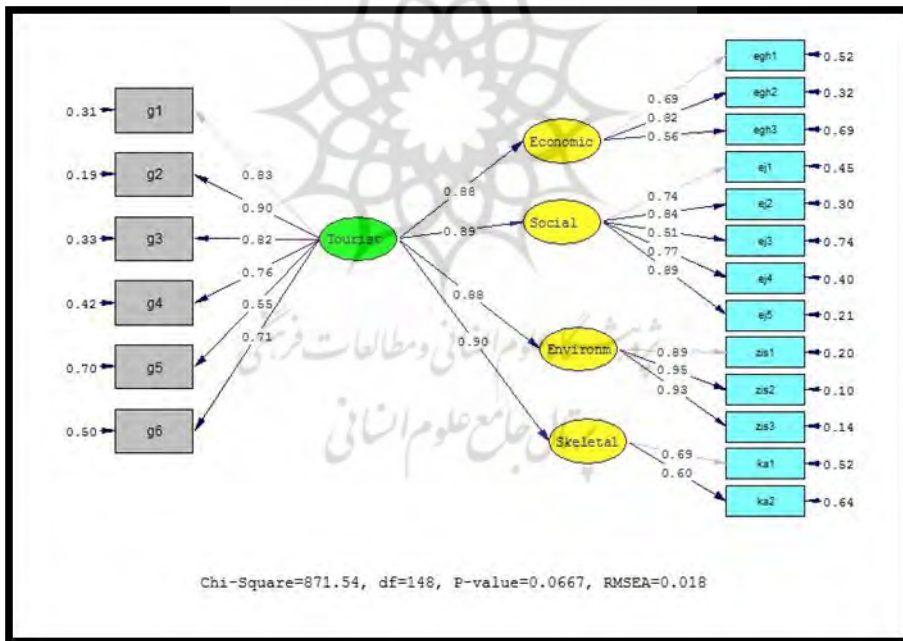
0.31 g1
0.19 g2
0.33 g3
0.42 g4
0.70 g5
0.50 g6

0.83
0.90
0.82
0.76
0.55
0.71

Tourist

0.88
0.89
0.88
0.90

Economic
Social
Environm
Skeletal

0.69
0.82
0.56

0.74
0.84
0.51
0.77
0.89

0.89
0.95
0.93

0.69
0.60

egh1 0.52
egh2 0.32
egh3 0.69
ej1 0.45
ej2 0.30
ej3 0.74
ej4 0.40
ej5 0.21
zis1 0.20
zis2 0.10
zis3 0.14
ka1 0.52
ka2 0.64

پژوهشگاه علوم انسانی و مطالعات فرهنگی
پرتال جامع علوم انسانی

Chi-Square=871.54, df=148, P-value=0.0667, RMSEA=0.018